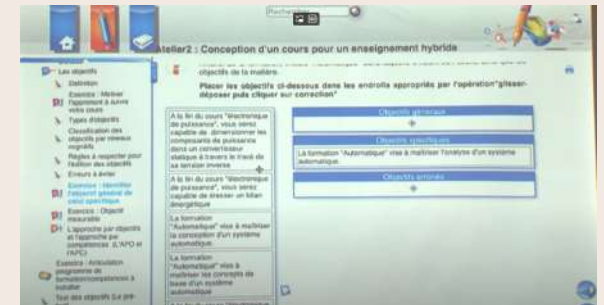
Rechercher

Atelier2 : Conception d'un cours pour un enseignement hybride

Les objectifs
Définition
Exercice : Motiver l'apprenant à suivre votre cours
Types d'objectifs
Classification des objectifs par niveaux cognitifs
Règles à respecter pour l'édition des objectifs
Erreurs à éviter
Exercice : Identifier l'objectif général et celui spécifique
Exercice : Objectif mesurable
L'approche par objectifs et l'approche par compétences (L'APO et l'APC)
Exercice : Articulation programme de formation/compétences à installer
Tout des objectifs (Le pré-

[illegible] objectifs de la matière.

Placer les objectifs ci-dessous dans les endroits appropriés par l'opération "glisser-déposer puis cliquer sur correction"

A la fin du cours "électronique de puissance", vous serez capable de dimensionner les composants de puissance dans un convertisseur statique à travers le tracé de sa tension inverse

A la fin du cours "électronique de puissance", vous serez capable de dresser un bilan énergétique

La formation "Automatique" vise à maîtriser la conception d'un système automatique.

La formation "Automatique" vise à maîtriser les concepts de base d'un système automatique.

Objectifs généraux

Objectifs spécifiques
La formation "Automatique" vise à maîtriser l'analyse d'un système automatique.

Objectifs erronés